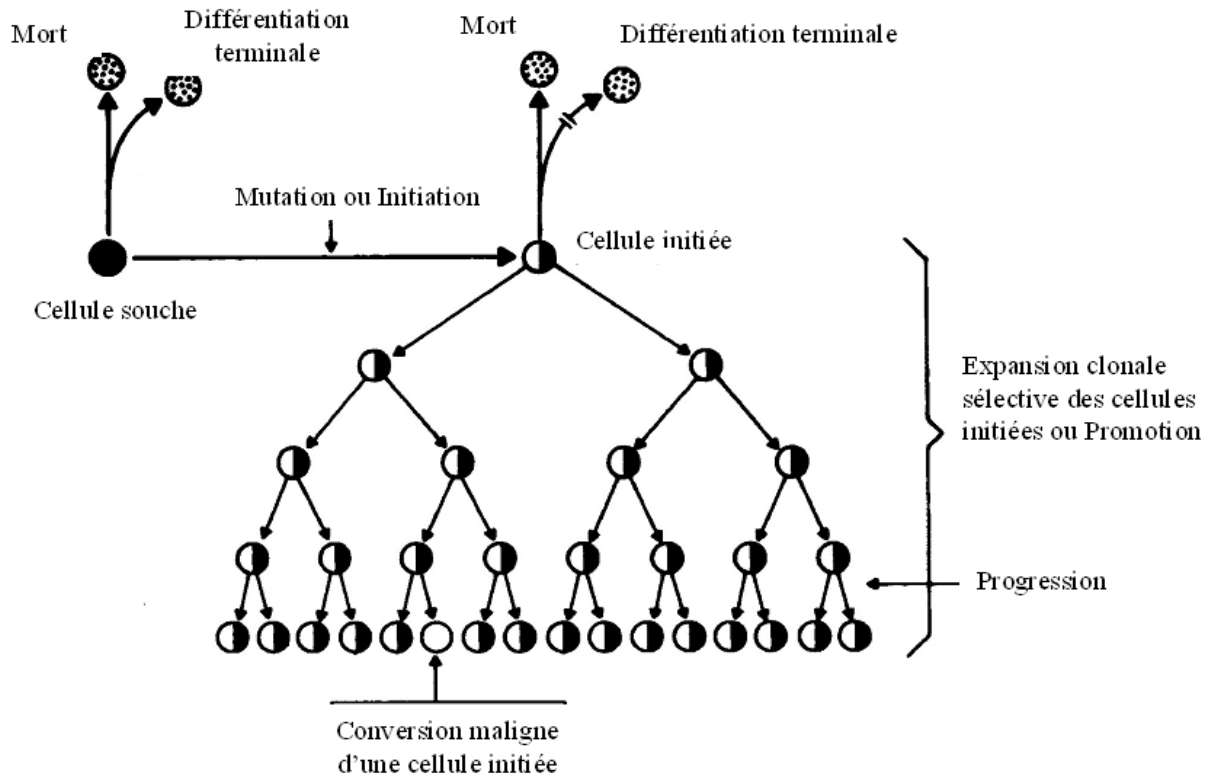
Mort

Différentiation terminale

Mort

Différentiation terminale

Mutation ou Initiation

Cellule initiée

Cellule souche

Expansion clonale sélective des cellules initiées ou Promotion

Progression

Conversion maligne d'une cellule initiée